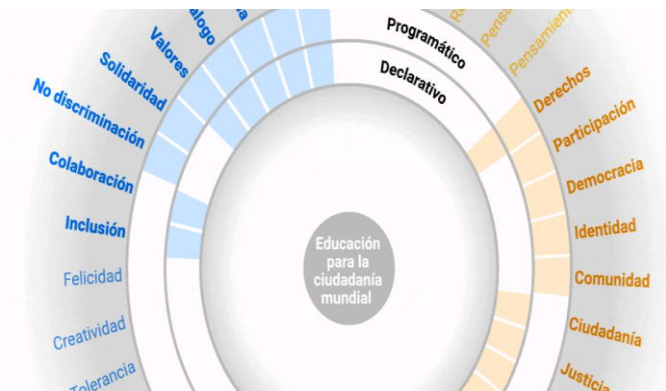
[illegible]alogo
Valores
Solidaridad
No discriminación
Colaboración
Inclusión
Felicidad
Creatividad
Tolerancia
Programático
Declarativo
Educación para la ciudadanía mundial
Pensa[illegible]
Pensamien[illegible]
Derechos
Participación
Democracia
Identidad
Comunidad
Ciudadanía
Justicia